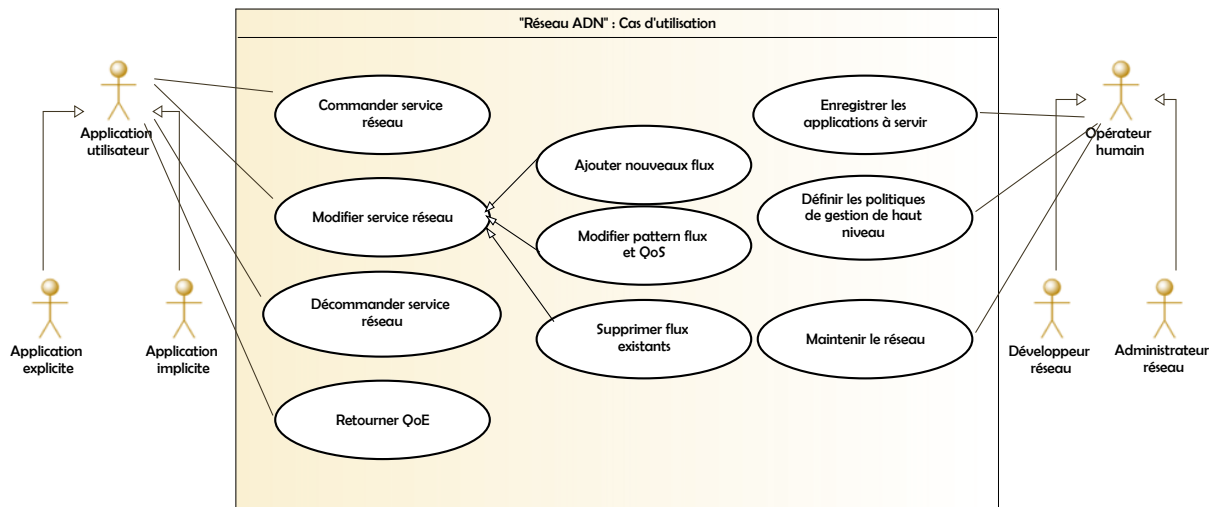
"Réseau ADN" : Cas d'utilisation

Application utilisateur

Commander service réseau

Modifier service réseau

Décommander service réseau

Retourner QoE

Ajouter nouveaux flux

Modifier pattern flux et QoS

Supprimer flux existants

Enregistrer les applications à servir

Définir les politiques de gestion de haut niveau

Maintenir le réseau

Opérateur humain

Application explicite

Application implicite

Développeur réseau

Administrateur réseau